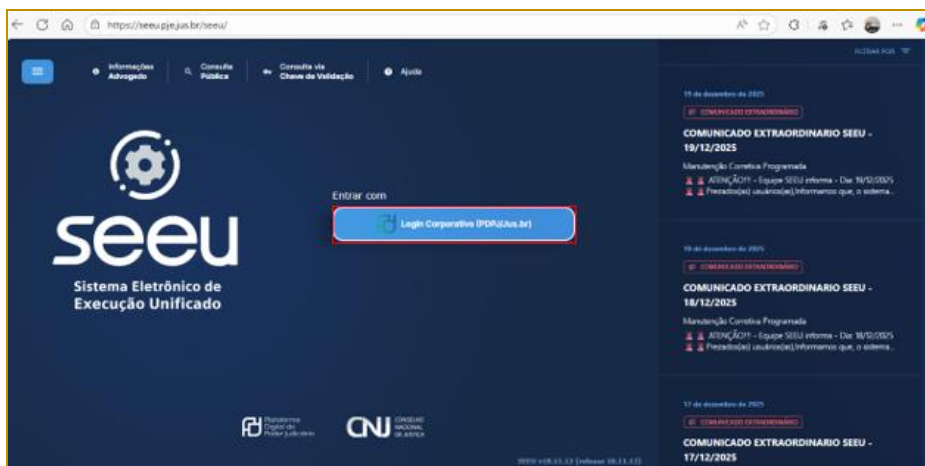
https://seeu.pje.jus.br/seeu/

Informações Advogado

Consulta Pública

Consulta via Chave de Validação

Ajuda

seeu

Sistema Eletrônico de Execução Unificado

Entrar com

Login Corporativo (PDPJ/Jus.br)

Plataforma Digital do Poder Judiciário

CNJ CONSELHO NACIONAL DE JUSTIÇA

SEEU v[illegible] (release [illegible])

FILTRAR POR

19 de dezembro de 2025

COMUNICADO EXTRAORDINÁRIO

COMUNICADO EXTRAORDINARIO SEEU - 19/12/2025

Manutenção Corretiva Programada

ATENÇÃO!! - Equipe SEEU informa - Dia 19/12/2025

Prezados(as) usuários(as),Informamos que, o sistema...

18 de dezembro de 2025

COMUNICADO EXTRAORDINÁRIO

COMUNICADO EXTRAORDINARIO SEEU - 18/12/2025

Manutenção Corretiva Programada

ATENÇÃO!! - Equipe SEEU informa - Dia 18/12/2025

Prezados(as) usuários(as),Informamos que, o sistema...

17 de dezembro de 2025

COMUNICADO EXTRAORDINÁRIO

COMUNICADO EXTRAORDINARIO SEEU - 17/12/2025